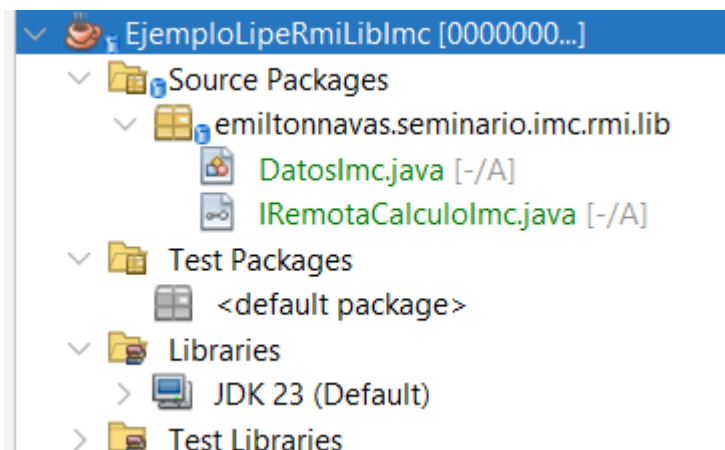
EjemploLipeRmiLibImc [0000000...]
Source Packages
emiltonnavas.seminario.imc.rmi.lib
DatosImc.java [-/A]
IRemotaCalculoImc.java [-/A]
Test Packages
<default package>
Libraries
JDK 23 (Default)
Test Libraries